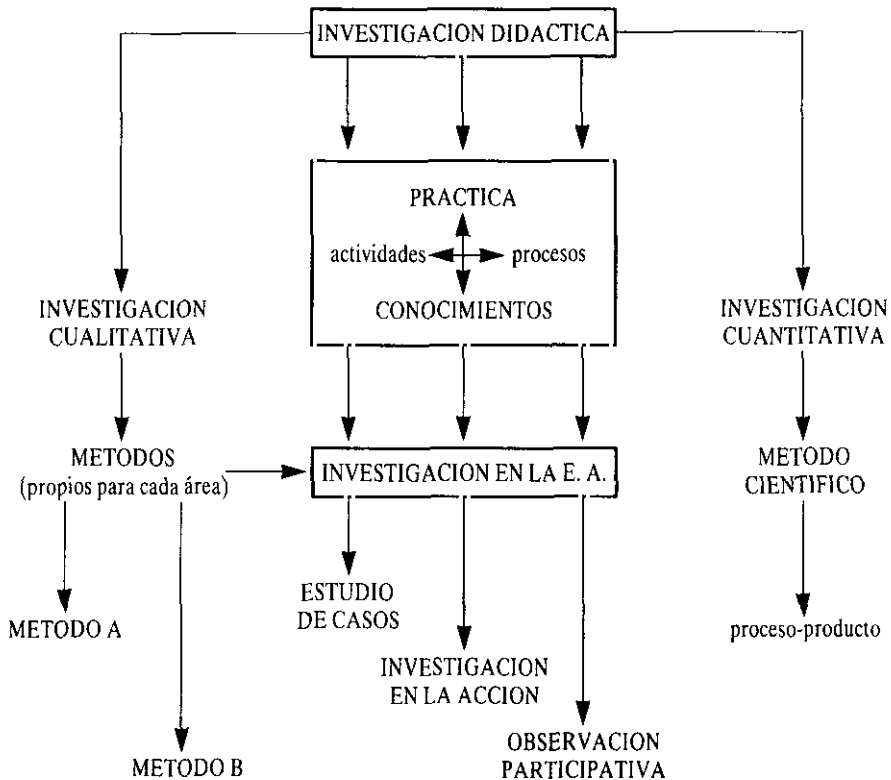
INVESTIGACION DIDACTICA

PRACTICA

actividades

procesos

CONOCIMIENTOS

INVESTIGACION CUALITATIVA

INVESTIGACION CUANTITATIVA

METODOS (propios para cada área)

INVESTIGACION EN LA E. A.

METODO CIENTIFICO

ESTUDIO DE CASOS

METODO A

proceso-producto

INVESTIGACION EN LA ACCION

METODO B

OBSERVACION PARTICIPATIVA